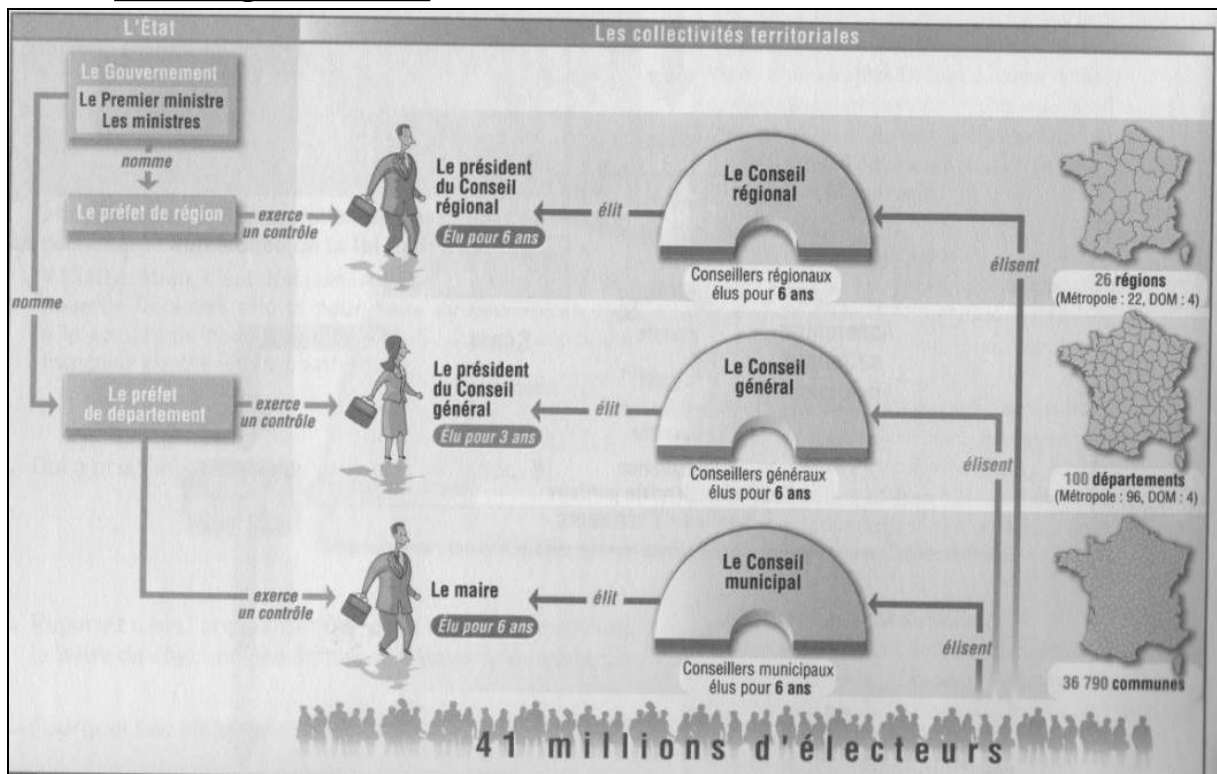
L'État

Les collectivités territoriales

Le Gouvernement
Le Premier ministre
Les ministres

nomme

Le préfet de région

exerce un contrôle

nomme

Le président du Conseil régional

Élu pour 6 ans

élit

Le Conseil régional

Conseillers régionaux élus pour 6 ans

élisent

26 régions
(Métropole : 22, DOM : 4)

Le préfet de département

exerce un contrôle

Le président du Conseil général

Élu pour 3 ans

élit

Le Conseil général

Conseillers généraux élus pour 6 ans

élisent

100 départements
(Métropole : 96, DOM : 4)

exerce un contrôle

Le maire

Élu pour 6 ans

élit

Le Conseil municipal

Conseillers municipaux élus pour 6 ans

élisent

36 790 communes

41 millions d'électeurs